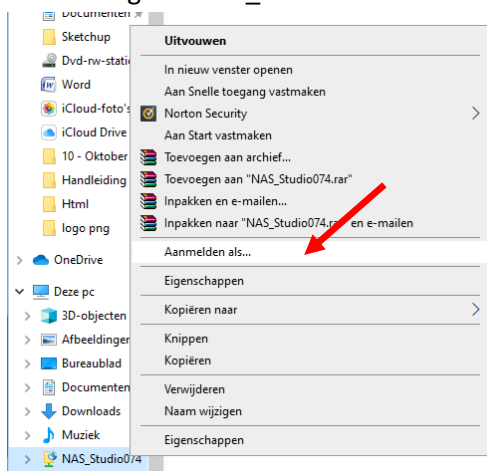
Documenten
Sketchup
Dvd-rw-statio
Word
iCloud-foto's
iCloud Drive
10 - Oktober
Handleiding
Html
logo png
OneDrive
Deze pc
3D-objecten
Afbeeldingen
Bureaublad
Documenten
Downloads
Muziek
NAS_Studio074

Uitvouwen
In nieuw venster openen
Aan Snelle toegang vastmaken
Norton Security
Aan Start vastmaken
Toevoegen aan archief...
Toevoegen aan "NAS_Studio074.rar"
Inpakken en e-mailen...
Inpakken naar "NAS_Studio074.rar" en e-mailen
Aanmelden als...
Eigenschappen
Kopiëren naar
Knippen
Kopiëren
Verwijderen
Naam wijzigen
Eigenschappen